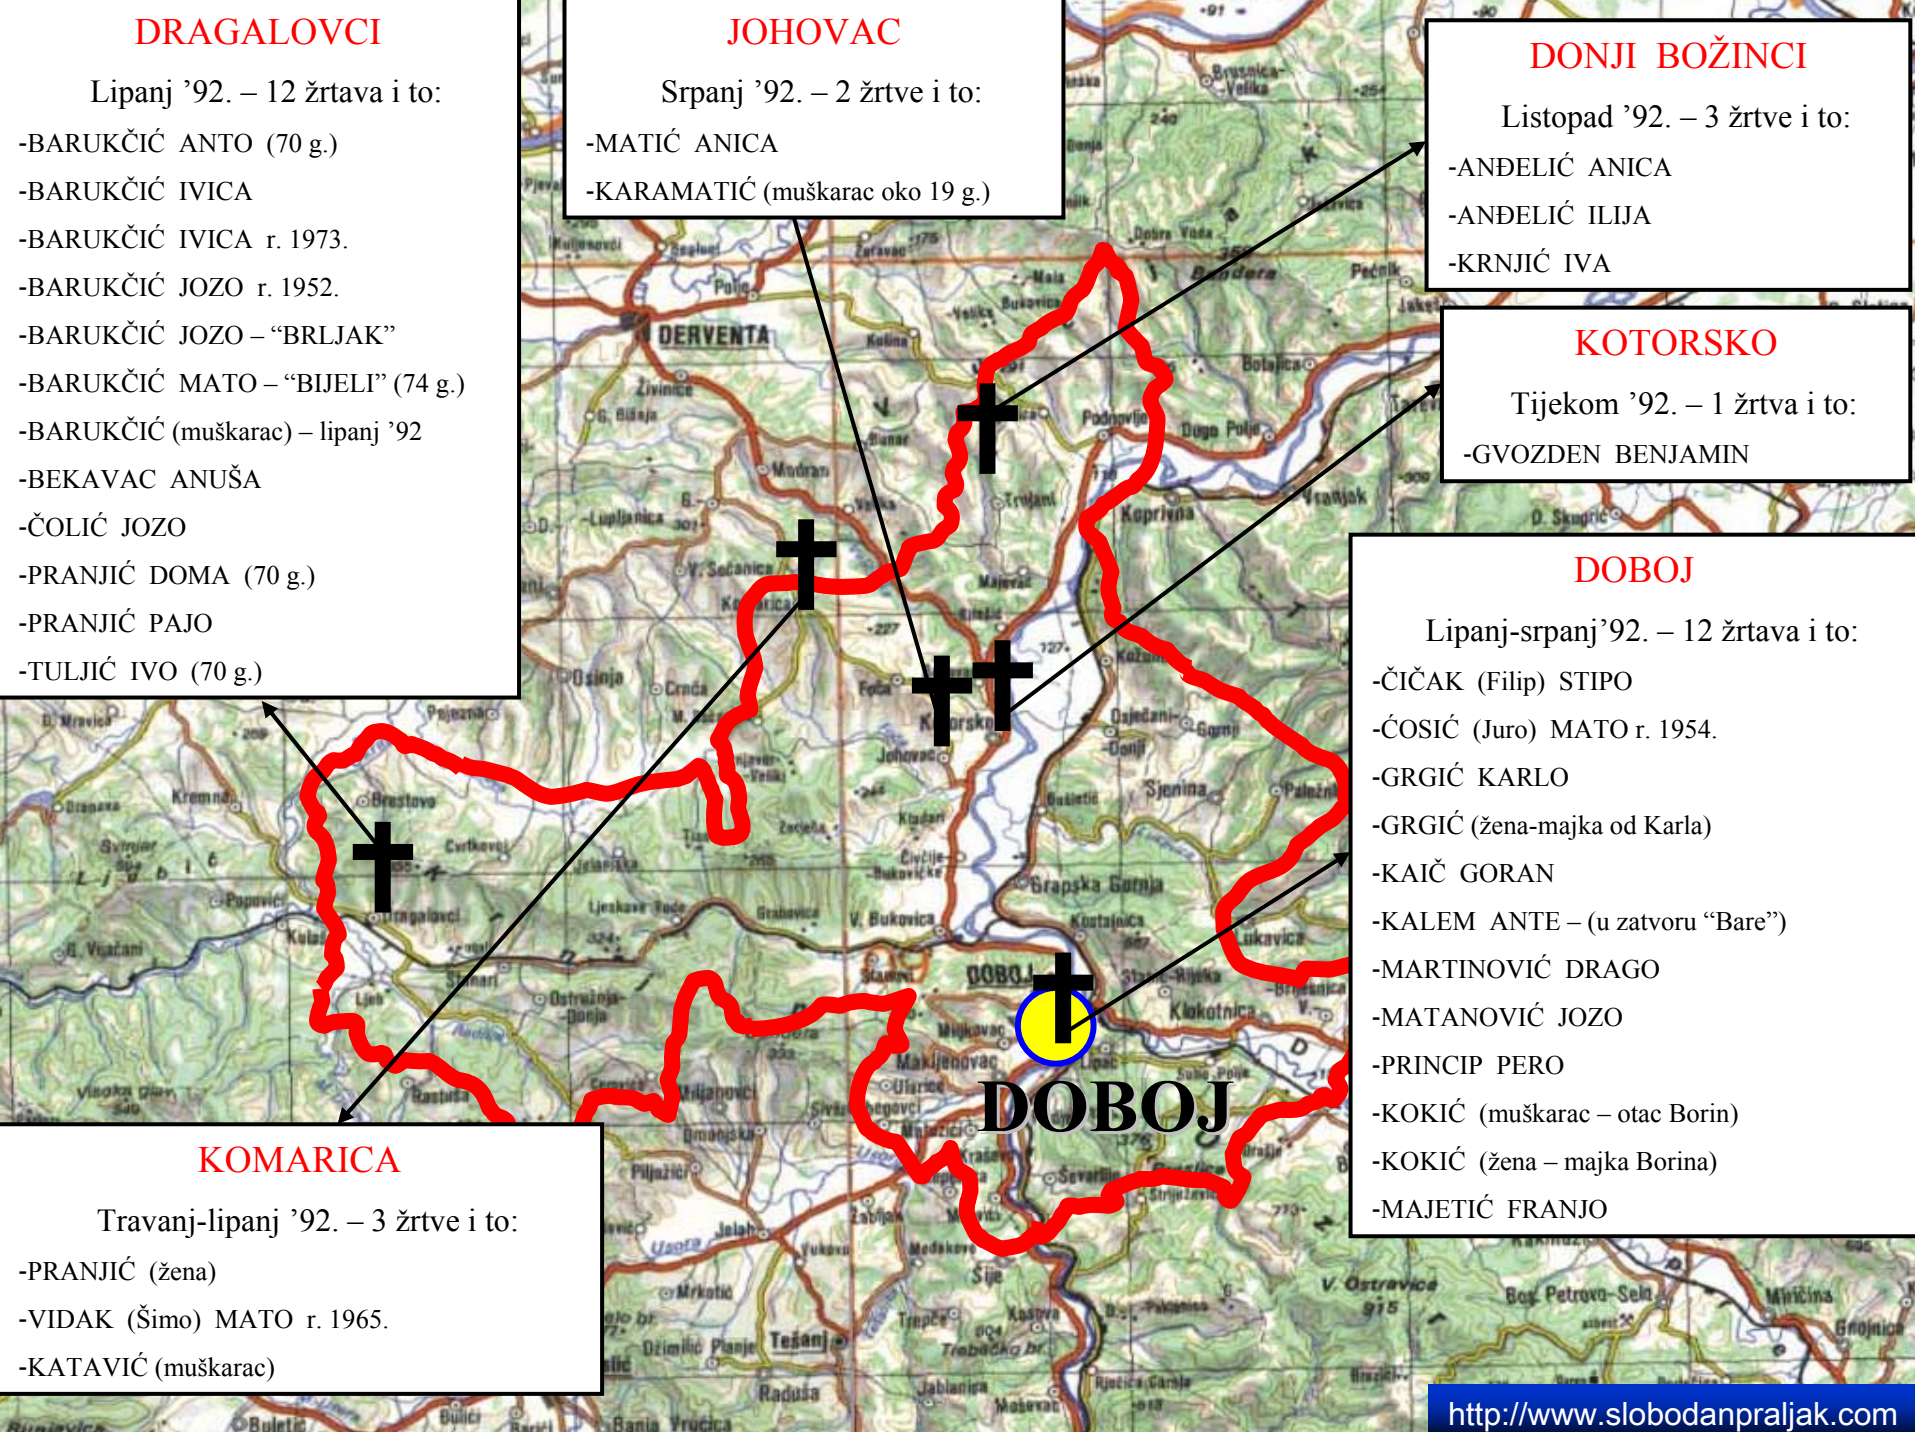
DRAGALOVCI

Lipanj ’92. – 12 žrtava i to:

-BARUKČIĆ ANTO (70 g.)

-BARUKČIĆ IVICA

-BARUKČIĆ IVICA r. 1973.

-BARUKČIĆ JOZO r. 1952.

-BARUKČIĆ JOZO – “BRLJAK”

-BARUKČIĆ MATO – “BIJELI” (74 g.)

-BARUKČIĆ (muškarac) – lipanj ’92

-BEKAVAC ANUŠA

-ČOLIĆ JOZO

-PRANJIĆ DOMA (70 g.)

-PRANJIĆ PAJO

-TULJIĆ IVO (70 g.)

JOHOVAC

Srpanj ’92. – 2 žrtve i to:

-MATIĆ ANICA

-KARAMATIĆ (muškarac oko 19 g.)

DONJI BOŽINCI

Listopad ’92. – 3 žrtve i to:

-ANĐELIĆ ANICA

-ANĐELIĆ ILIJA

-KRNJIĆ IVA

KOTORSKO

Tijekom ’92. – 1 žrtva i to:

-GVOZDEN BENJAMIN

DOBOJ

Lipanj-srpanj’92. – 12 žrtava i to:

-ČIČAK (Filip) STIPO

-ĆOSIĆ (Juro) MATO r. 1954.

-GRGIĆ KARLO

-GRGIĆ (žena-majka od Karla)

-KAIČ GORAN

-KALEM ANTE – (u zatvoru “Bare”)

-MARTINOVIĆ DRAGO

-MATANOVIĆ JOZO

-PRINCIP PERO

-KOKIĆ (muškarac – otac Borin)

-KOKIĆ (žena – majka Borina)

-MAJETIĆ FRANJO

KOMARICA

Travanj-lipanj ’92. – 3 žrtve i to:

-PRANJIĆ (žena)

-VIDAK (Šimo) MATO r. 1965.

-KATAVIĆ (muškarac)

DERVENTA

DOBOJ

http://www.slobodanpraljak.com